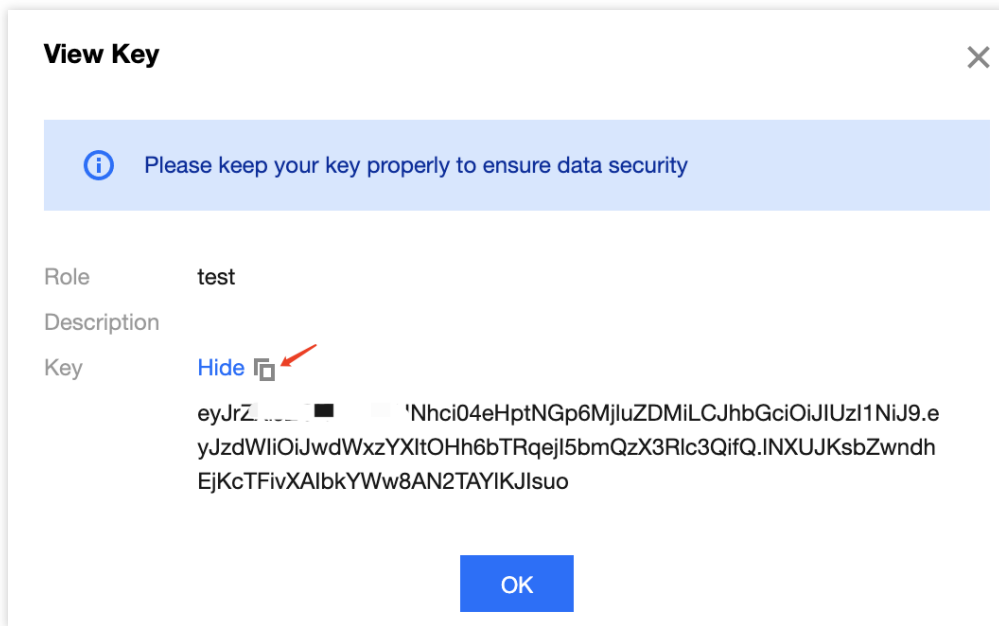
View Key

Please keep your key properly to ensure data security

Role test

Description

Key Hide

eyJrZ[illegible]'Nhci04eHptNGp6MjluZDMiLCJhbGciOiJIUzI1NiJ9.eyJzdWIiOiJwdWxzYXItOHh6bTRqejI5bmQzX3Rlc3QifQ.lNXUJKsbZwndhEjKcTFivXAIbkYWw8AN2TAYlKJIsuo

OK